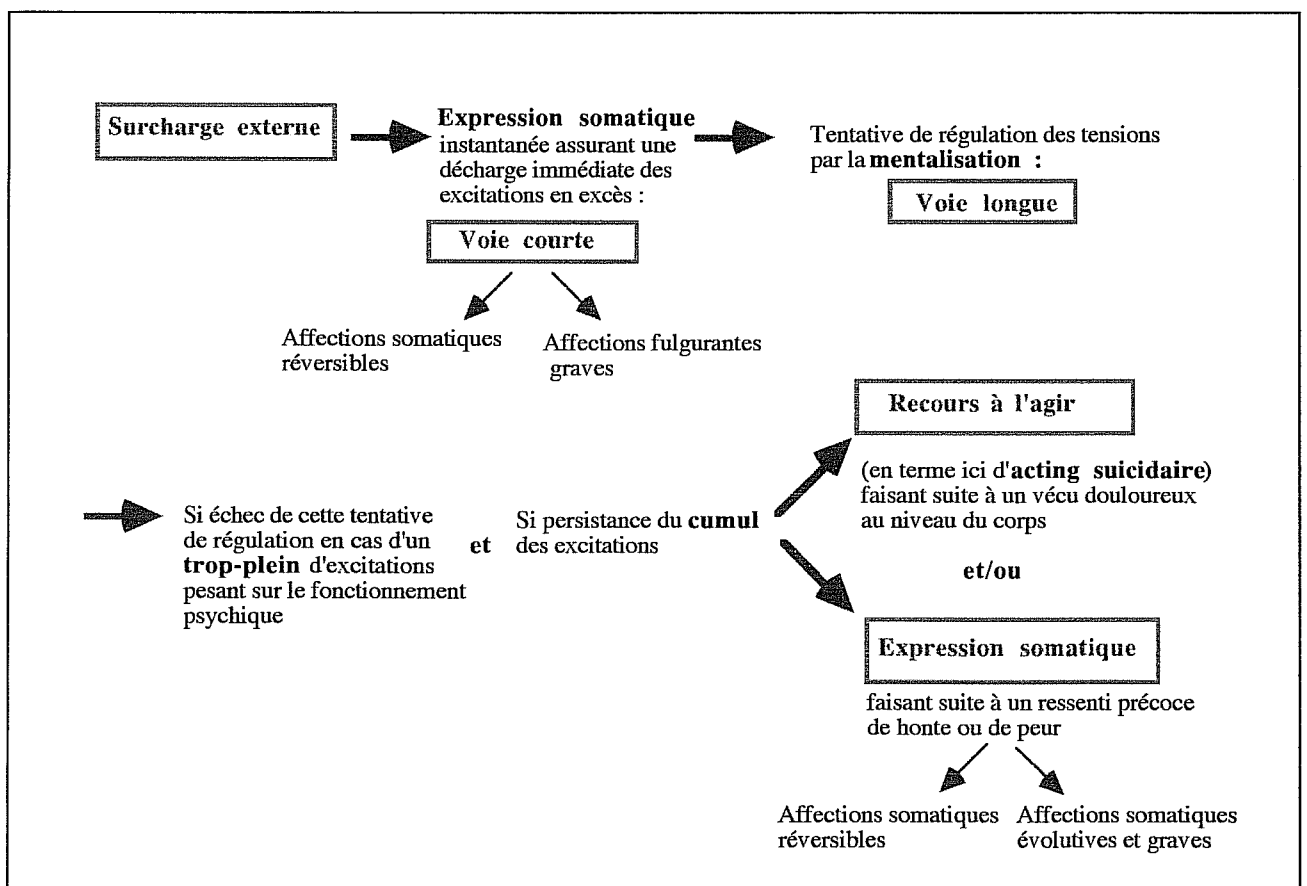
Surcharge externe

Expression somatique instantanée assurant une décharge immédiate des excitations en excès :

Voie courte

Affections somatiques réversibles

Affections fulgurantes graves

Tentative de régulation des tensions par la mentalisation :

Voie longue

Si échec de cette tentative de régulation en cas d'un trop-plein d'excitations pesant sur le fonctionnement psychique

et

Si persistance du cumul des excitations

Recours à l'agir

(en terme ici d'acting suicidaire) faisant suite à un vécu douloureux au niveau du corps

et/ou

Expression somatique

faisant suite à un ressenti précoce de honte ou de peur

Affections somatiques réversibles

Affections somatiques évolutives et graves